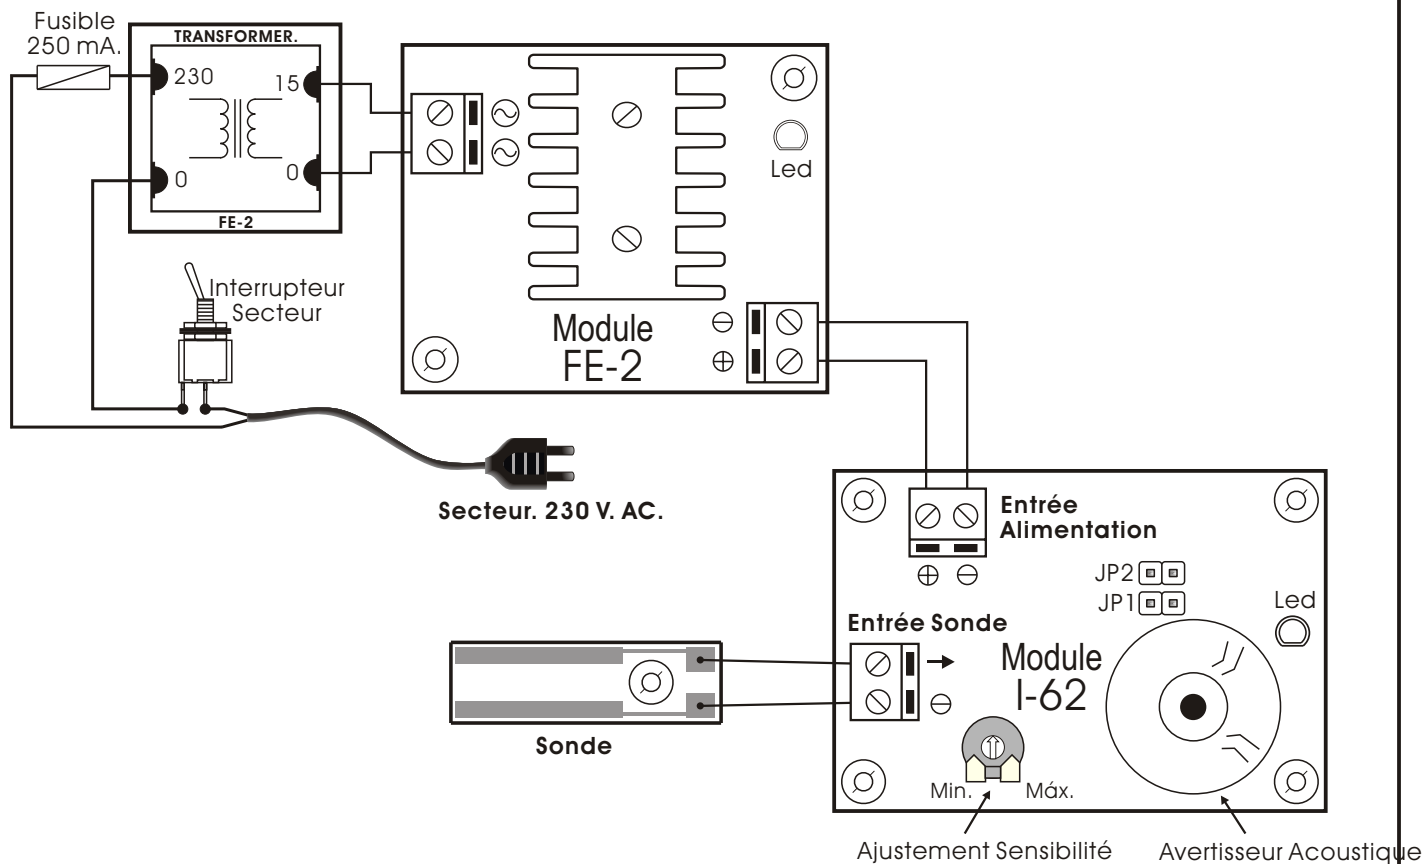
Fusible
250 mA.

TRANSFORMER.
230
15
0
0
FE-2

Led

Module
FE-2

Interrupteur
Secteur

Secteur. 230 V. AC.

Entrée
Alimentation

JP2
JP1
Led

Entrée Sonde

Module
I-62

Sonde

Min.
Máx.

Ajustement Sensibilité
Avertisseur Acoustique